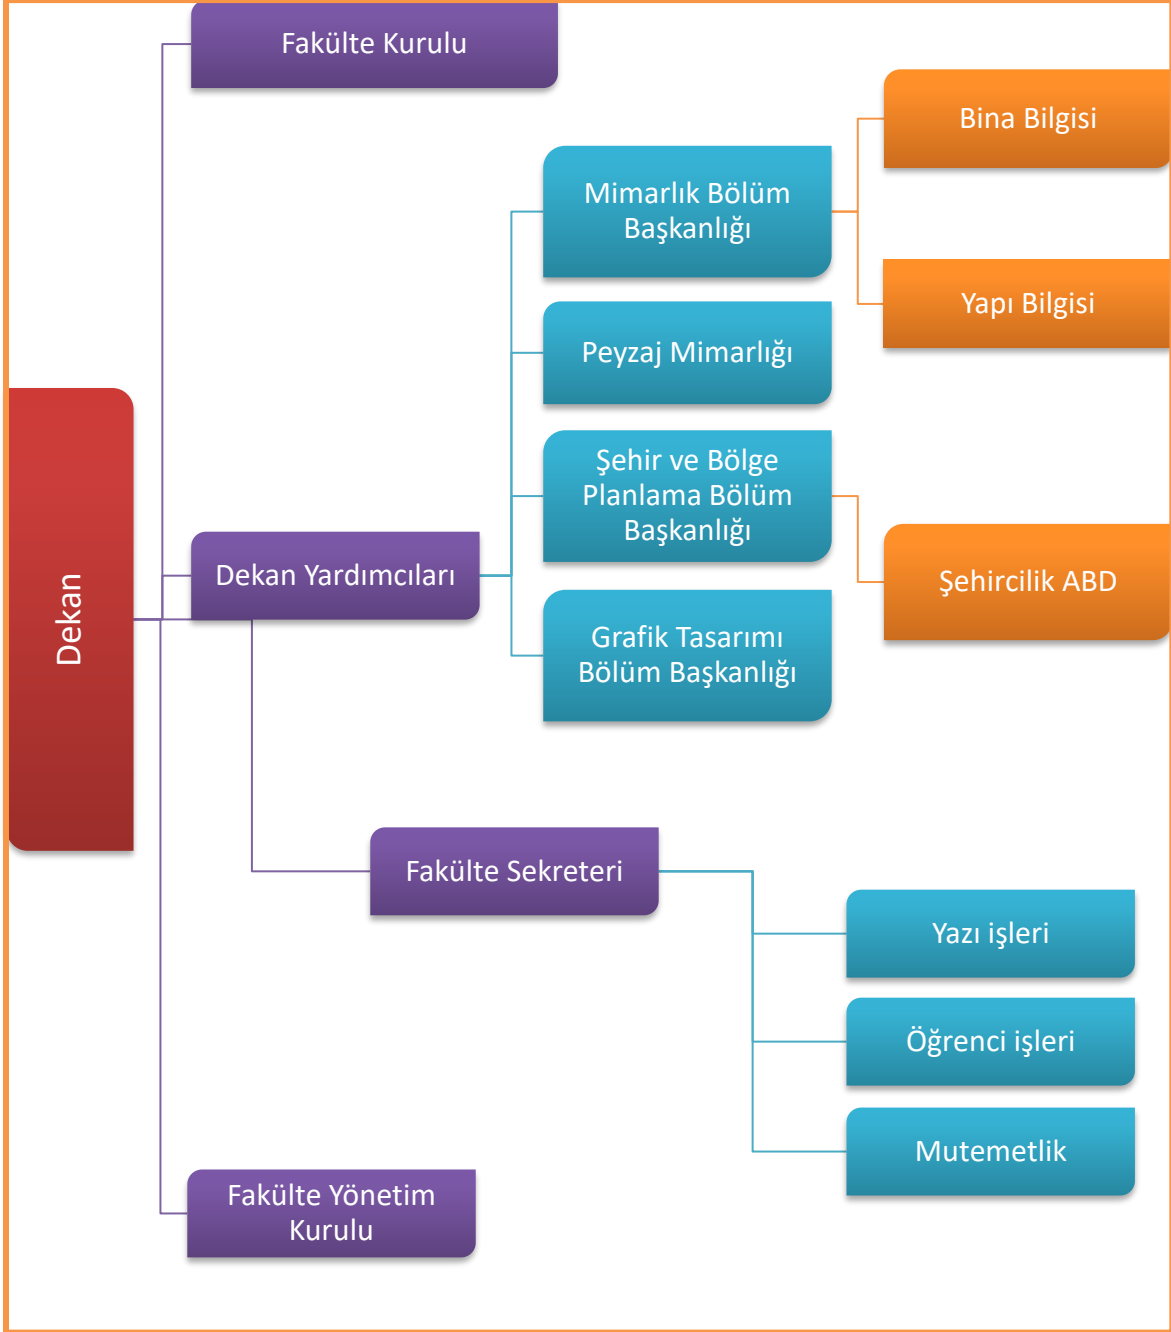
Dekan

Fakülte Kurulu

Dekan Yardımcıları

Mimarlık Bölüm Başkanlığı

Bina Bilgisi

Yapı Bilgisi

Peyzaj Mimarlığı

Şehir ve Bölge Planlama Bölüm Başkanlığı

Şehircilik ABD

Grafik Tasarımı Bölüm Başkanlığı

Fakülte Sekreteri

Yazı işleri

Öğrenci işleri

Mutemetlik

Fakülte Yönetim Kurulu